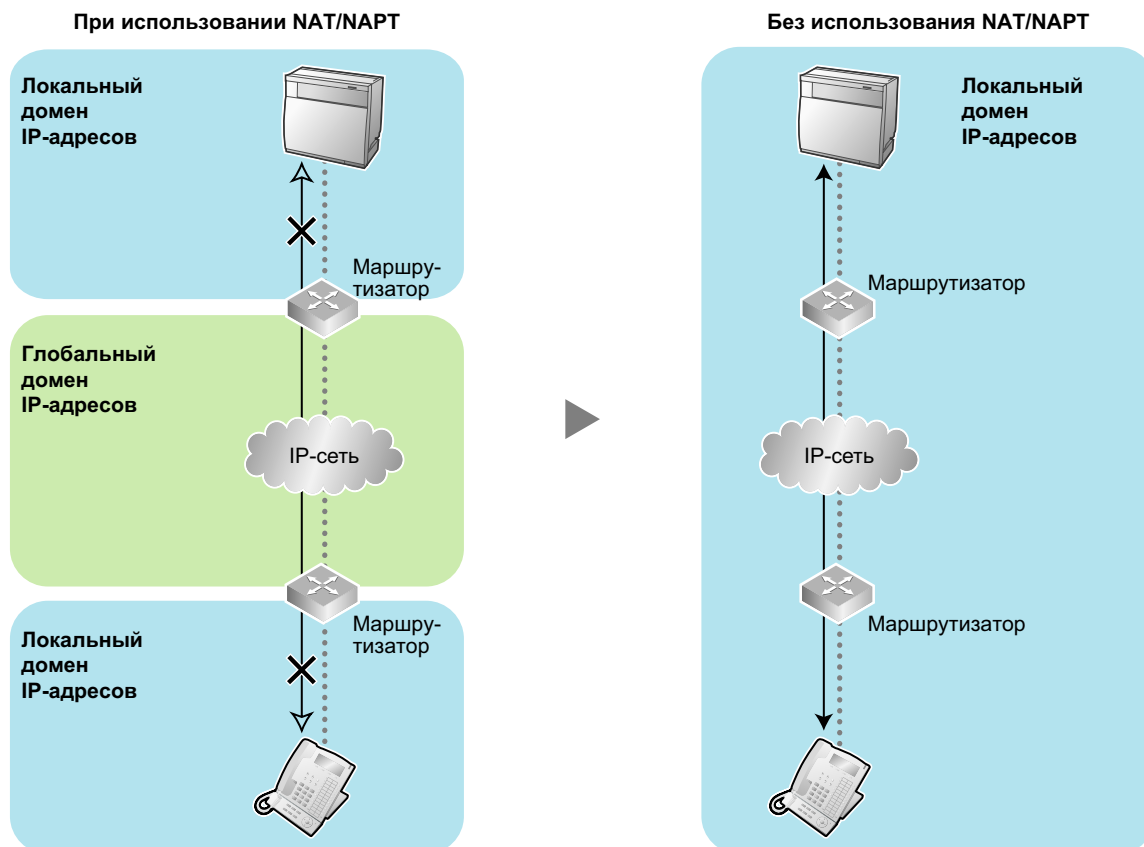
При использовании NAT/NAPT

Локальный домен IP-адресов

Маршрутизатор

Глобальный домен IP-адресов

IP-сеть

Локальный домен IP-адресов

Маршрутизатор

Без использования NAT/NAPT

Локальный домен IP-адресов

Маршрутизатор

IP-сеть

Маршрутизатор